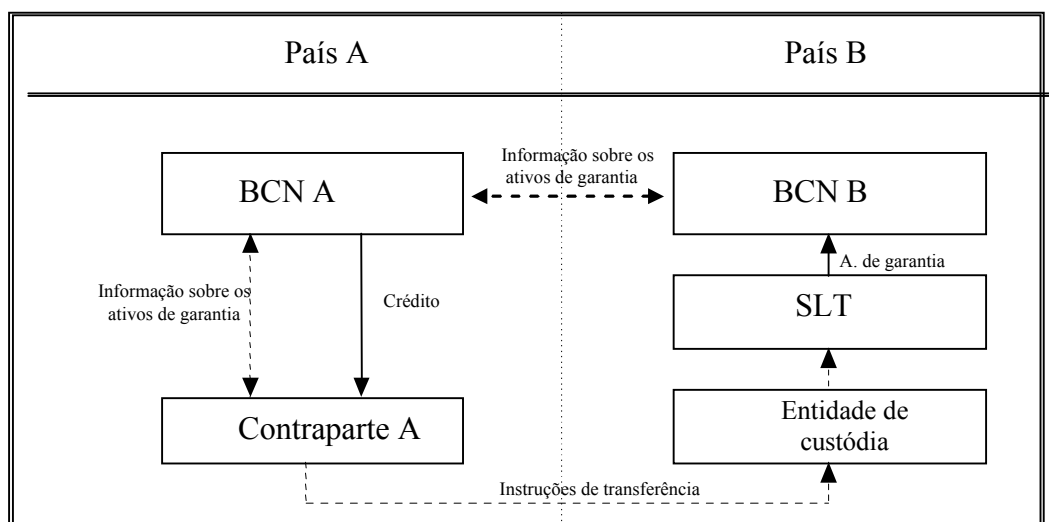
País A

País B

Informação sobre os ativos de garantia

BCN A

BCN B

A. de garantia

Informação sobre os ativos de garantia

Crédito

SLT

Contraparte A

Entidade de custódia

Instruções de transferência